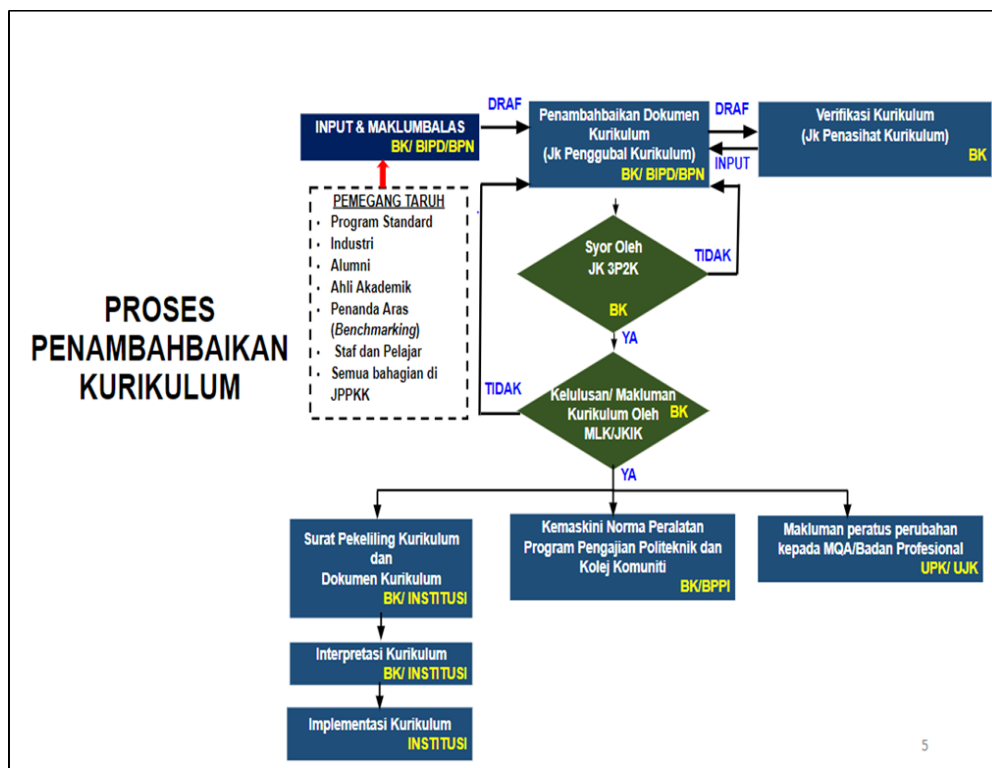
PROSES PENAMBAHBAIKAN KURIKULUM

INPUT & MAKLUMBALAS
BK/ BIPD/BPN

DRAF

Penambahbaikan Dokumen Kurikulum
(Jk Penggubal Kurikulum)
BK/ BIPD/BPN

DRAF

INPUT

Verifikasi Kurikulum
(Jk Penasihat Kurikulum)
BK

PEMEGANG TARUH
- Program Standard
- Industri
- Alumni
- Ahli Akademik
- Penanda Aras (*Benchmarking*)
- Staf dan Pelajar
- Semua bahagian di JPPKK

Syor Oleh
JK 3P2K
BK

TIDAK

YA

TIDAK

Kelulusan/ Makluman Kurikulum Oleh MLK/JKIK
BK

YA

Surat Pekeliling Kurikulum dan Dokumen Kurikulum
BK/ INSTITUSI

Kemaskini Norma Peralatan Program Pengajian Politeknik dan Kolej Komuniti
BK/BPPI

Makluman peratus perubahan kepada MQA/Badan Profesional
UPK/ UJK

Interpretasi Kurikulum
BK/ INSTITUSI

Implementasi Kurikulum
INSTITUSI

5